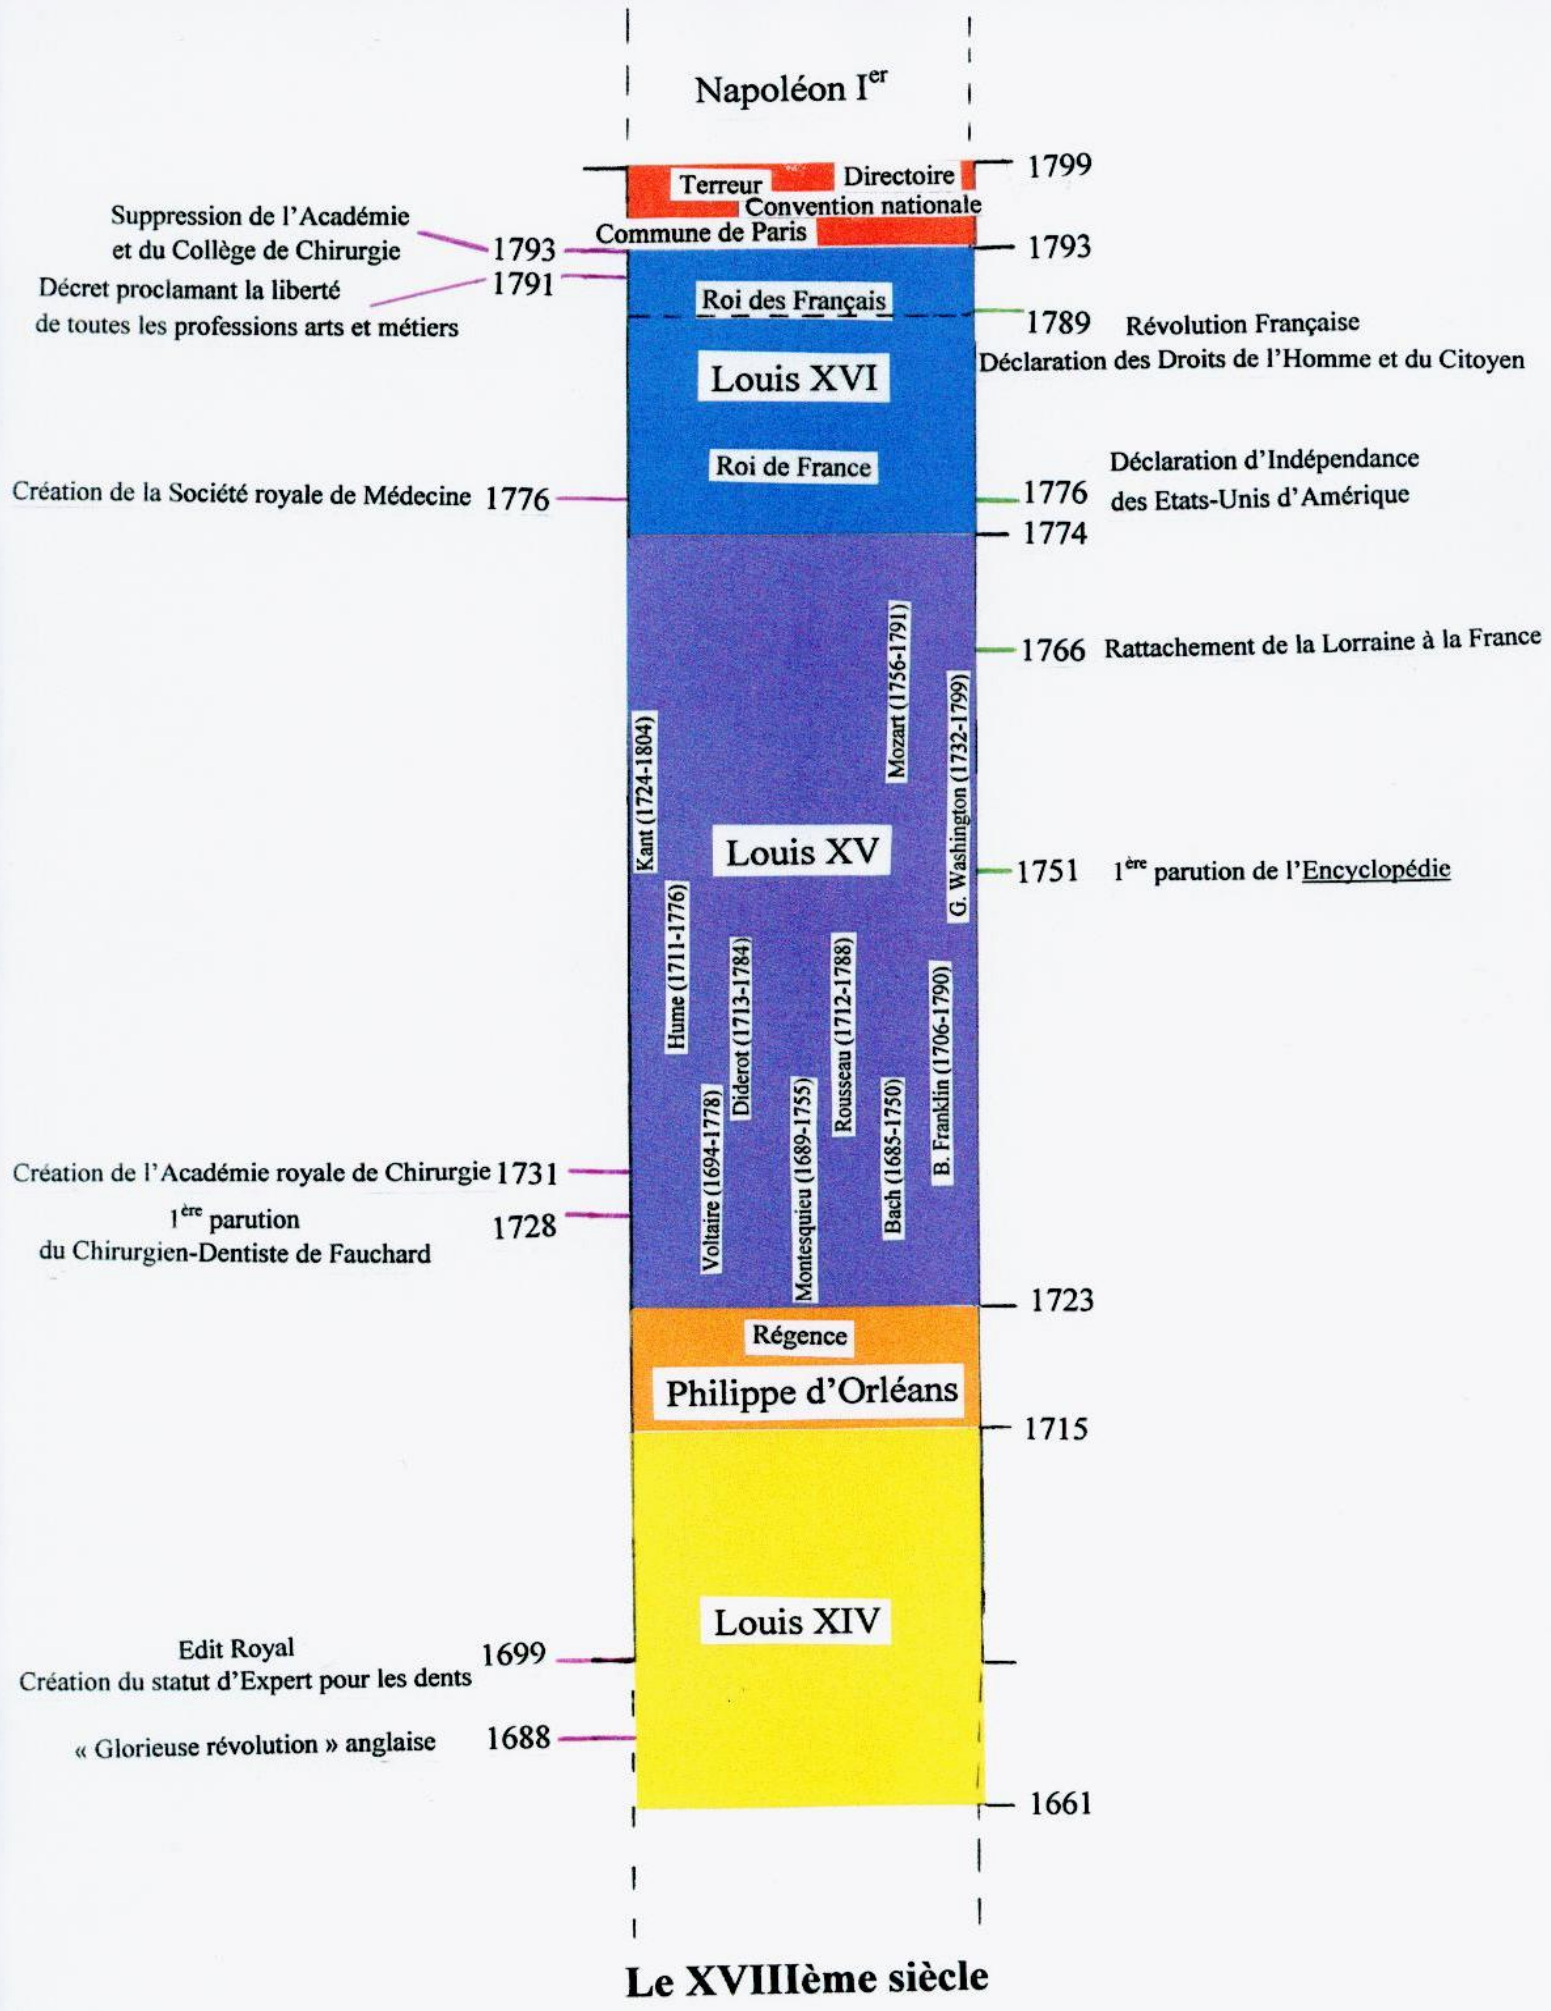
Napoléon I$^{er}$

Terreur
Directoire
1799
Convention nationale
Suppression de l'Académie et du Collège de Chirurgie 1793
Commune de Paris
1793
Décret proclamant la liberté de toutes les professions arts et métiers 1791
Roi des Français
1789 Révolution Française
Déclaration des Droits de l'Homme et du Citoyen

Louis XVI

Roi de France
Création de la Société royale de Médecine 1776
1776 Déclaration d'Indépendance des Etats-Unis d'Amérique
1774

1766 Rattachement de la Lorraine à la France

Mozart (1756-1791)
G. Washington (1732-1799)
Kant (1724-1804)

Louis XV
1751 1$^{ère}$ parution de l'Encyclopédie

Hume (1711-1776)
Diderot (1713-1784)
Rousseau (1712-1788)
B. Franklin (1706-1790)
Voltaire (1694-1778)
Montesquieu (1689-1755)
Bach (1685-1750)

Création de l'Académie royale de Chirurgie 1731
1$^{ère}$ parution du Chirurgien-Dentiste de Fauchard 1728

1723
Régence
Philippe d'Orléans
1715

Louis XIV

Edit Royal
Création du statut d'Expert pour les dents 1699

« Glorieuse révolution » anglaise 1688

1661

Le XVIIIème siècle